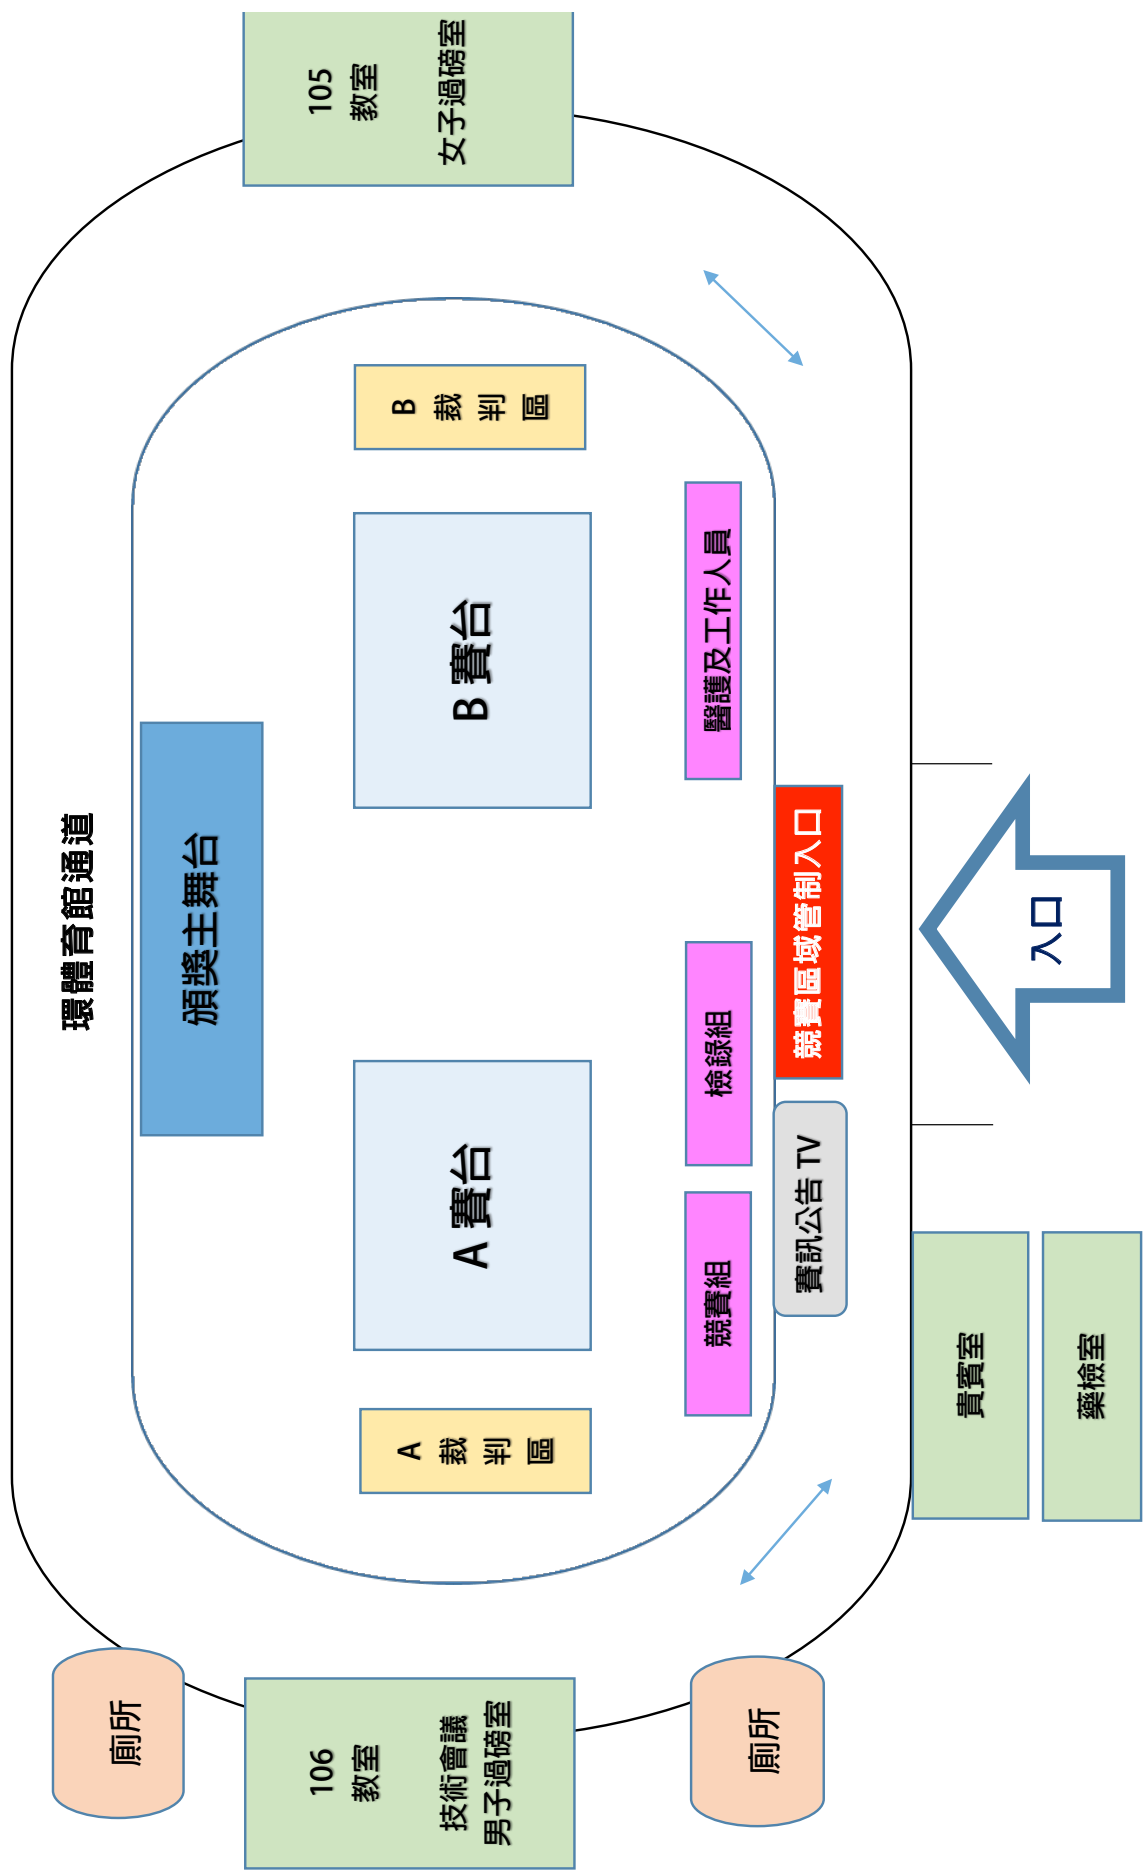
105
教室
女子過磅室

B 裁判區

B 賽台

醫護及工作人員

環體育館通道

頒獎主舞台

競賽區域管制入口

入口

檢錄組

A 賽台

賽訊公告 TV

競賽組

貴賓室

藥檢室

A 裁判區

廁所

106
教室
技術會議
男子過磅室

廁所